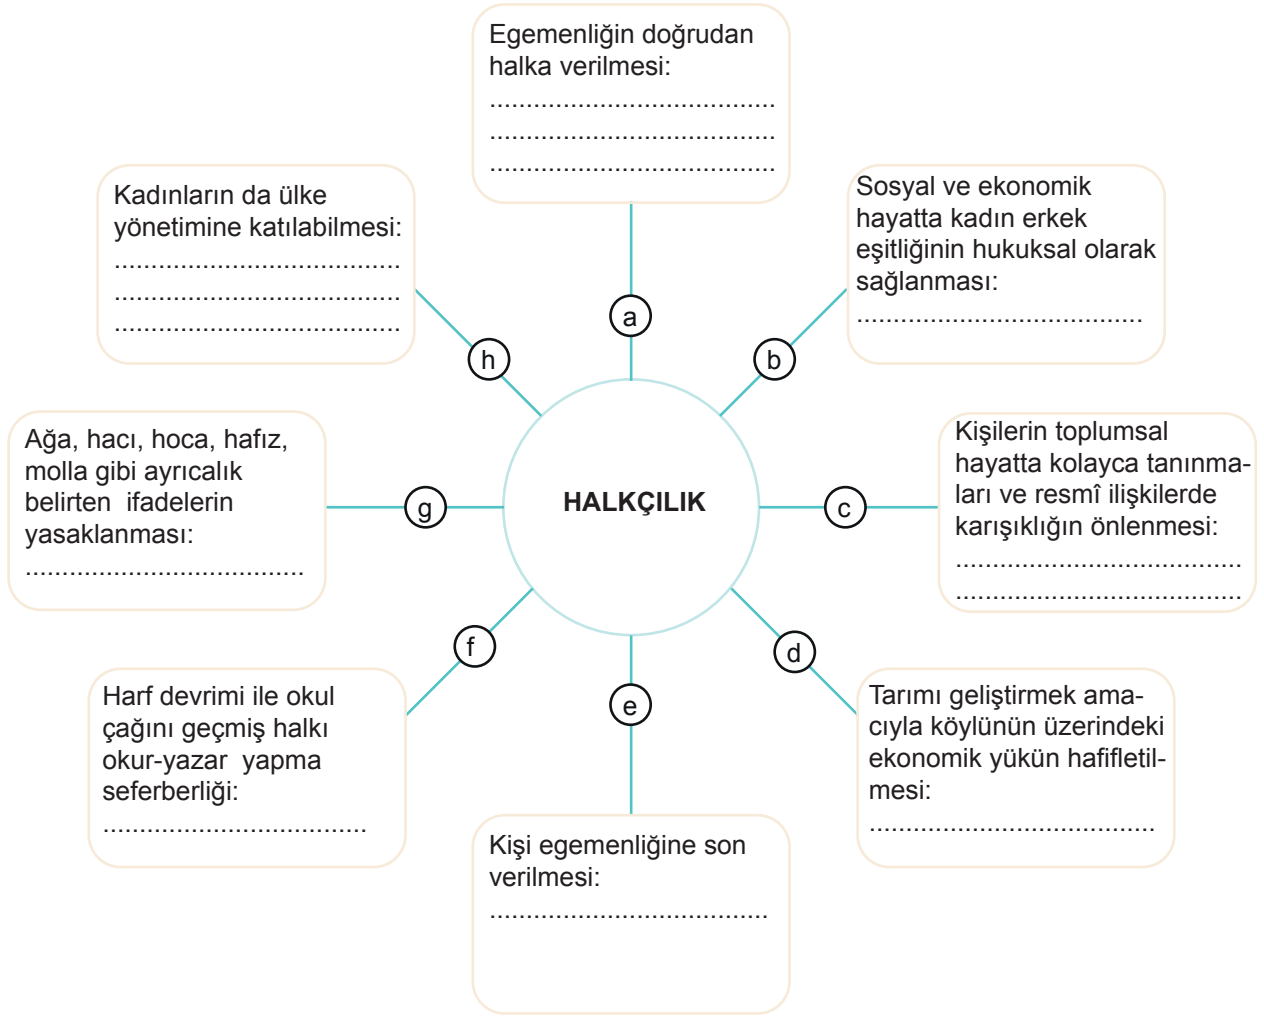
Egemenliğin doğrudan halka verilmesi:
......................................
......................................
......................................

Kadınların da ülke yönetimine katılabilmesi:
......................................
......................................
......................................

Sosyal ve ekonomik hayatta kadın erkek eşitliğinin hukuksal olarak sağlanması:
......................................

a

h

b

Ağa, hacı, hoca, hafız, molla gibi ayrıcalık belirten ifadelerin yasaklanması:
......................................

g

HALKÇILIK

c

Kişilerin toplumsal hayatta kolayca tanınmaları ve resmî ilişkilerde karışıklığın önlenmesi:
......................................
......................................

f

d

e

Harf devrimi ile okul çağını geçmiş halkı okur-yazar yapma seferberliği:
......................................

Tarımı geliştirmek amacıyla köylünün üzerindeki ekonomik yükün hafifletilmesi:
......................................

Kişi egemenliğine son verilmesi:
......................................